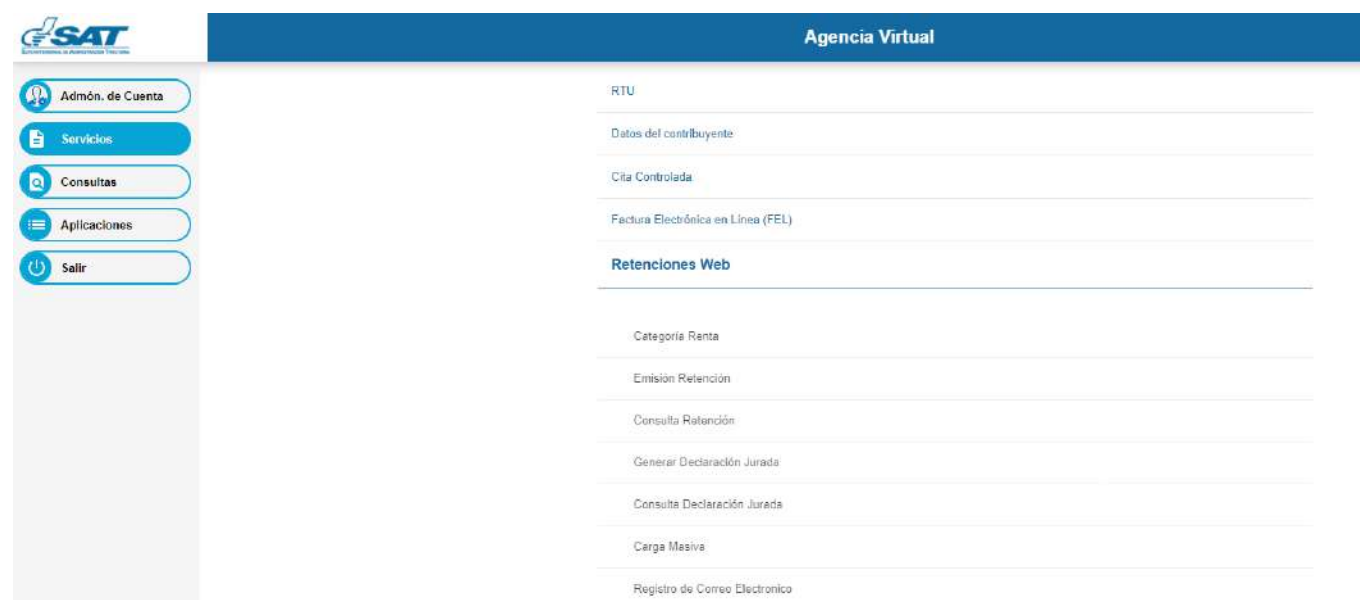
SAT
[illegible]

Agencia Virtual

Admón. de Cuenta
Servicios
Consultas
Aplicaciones
Salir

RTU
Datos del contribuyente
Cita Controlada
Factura Electrónica en Línea (FEL)
Retenciones Web

Categoría Renta
Emisión Retención
Consulta Retención
Generar Declaración Jurada
Consulta Declaración Jurada
Carga Masiva
Registro de Correo Electronico